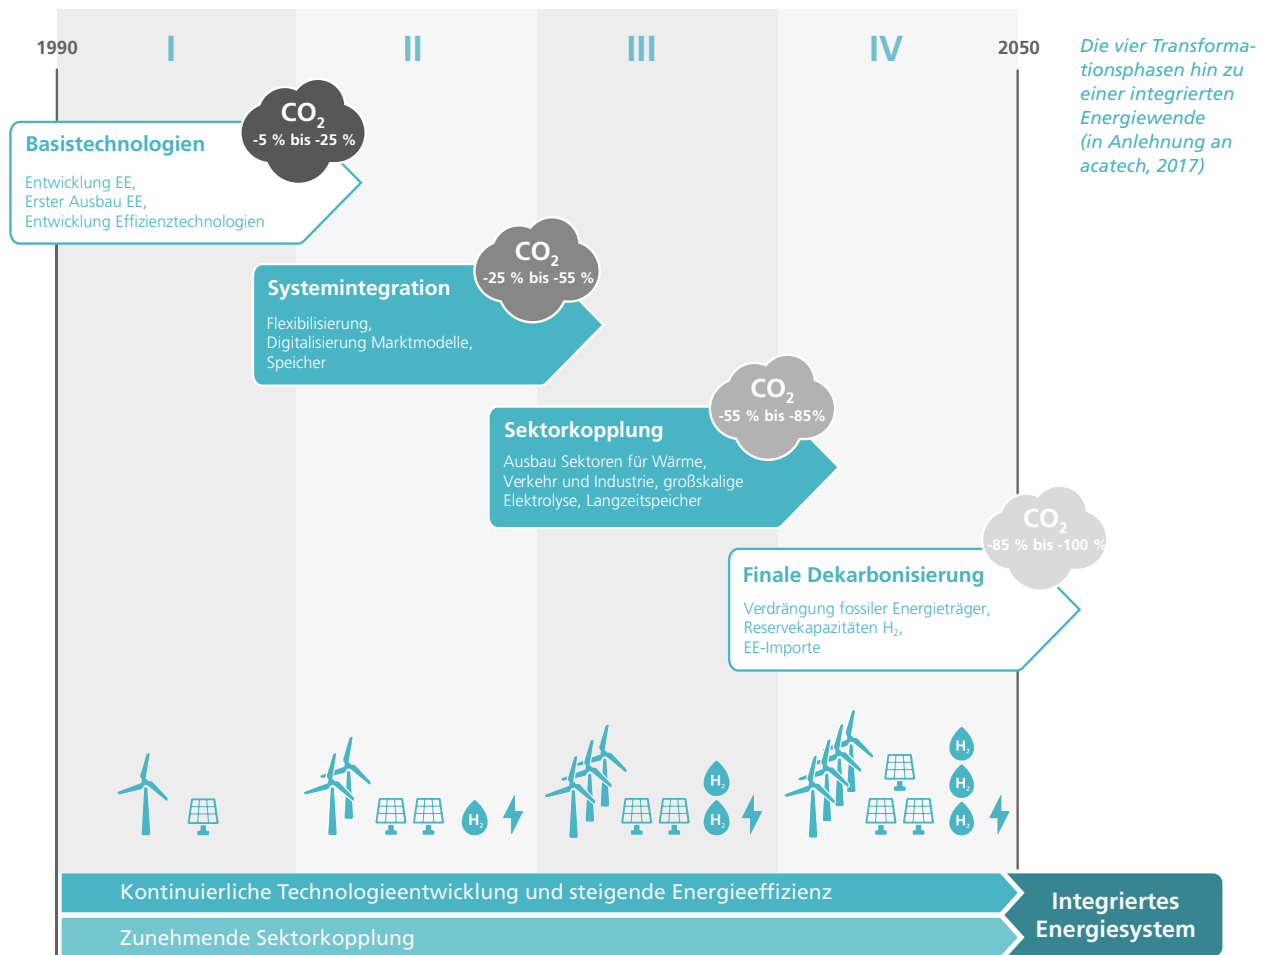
1990

I

II

III

IV

2050

Die vier Transformationsphasen hin zu einer integrierten Energiewende (in Anlehnung an acatech, 2017)

$CO_2$
-5 % bis -25 %

Basistechnologien

Entwicklung EE,
Erster Ausbau EE,
Entwicklung Effizienztechnologien

$CO_2$
-25 % bis -55 %

Systemintegration

Flexibilisierung,
Digitalisierung Marktmodelle,
Speicher

$CO_2$
-55 % bis -85%

Sektorkopplung

Ausbau Sektoren für Wärme, Verkehr und Industrie, großskalige Elektrolyse, Langzeitspeicher

$CO_2$
-85 % bis -100 %

Finale Dekarbonisierung

Verdrängung fossiler Energieträger,
Reservekapazitäten $H_2$,
EE-Importe

$H_2$

$H_2$

$H_2$

$H_2$

$H_2$

$H_2$

Kontinuierliche Technologieentwicklung und steigende Energieeffizienz

Zunehmende Sektorkopplung

Integriertes Energiesystem